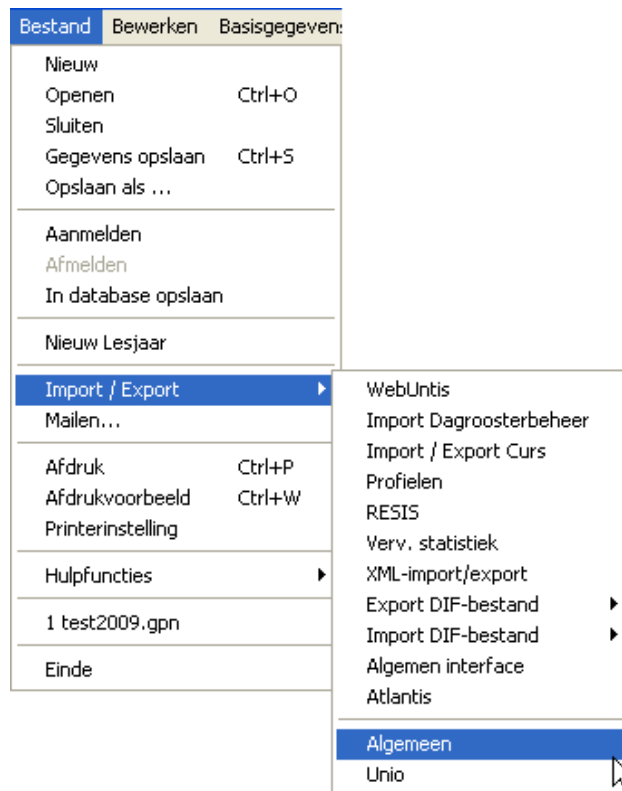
Bestand Bewerken Basisgegevens

Nieuw
Openen Ctrl+O
Sluiten
Gegevens opslaan Ctrl+S
Opslaan als ...

Aanmelden
Afmelden
In database opslaan

Nieuw Lesjaar

Import / Export
Mailen...

Afdruk Ctrl+P
Afdrukvoorbeeld Ctrl+W
Printerinstelling

Hulpfuncties

1 test2009.gpn

Einde

WebUntis
Import Dagroosterbeheer
Import / Export Curs
Profielen
RESIS
Verv. statistiek
XML-import/export
Export DIF-bestand
Import DIF-bestand
Algemen interface
Atlantis

Algemeen
Unio